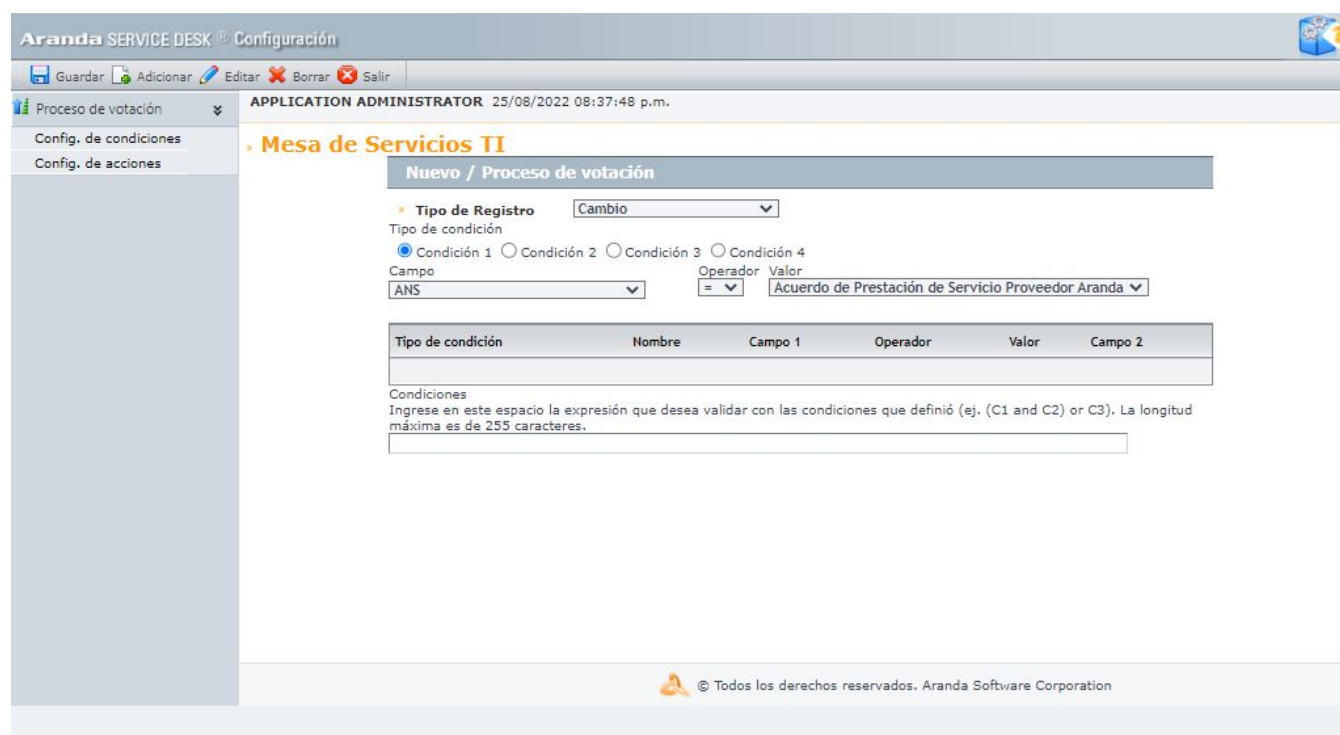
Aranda SERVICE DESK ® Configuración

Guardar Adicionar Editar Borrar Salir

Proceso de votación

Config. de condiciones

Config. de acciones

APPLICATION ADMINISTRATOR 25/08/2022 08:37:48 p.m.

Mesa de Servicios TI

Nuevo / Proceso de votación

Tipo de Registro Cambio

Tipo de condición

Condición 1 Condición 2 Condición 3 Condición 4

Campo ANS

Operador =

Valor Acuerdo de Prestación de Servicio Proveedor Aranda

| Tipo de condición | Nombre | Campo 1 | Operador | Valor | Campo 2 |
|---|---|---|---|---|---|
| | | | | | |

Condiciones

Ingrese en este espacio la expresión que desea validar con las condiciones que definió (ej. (C1 and C2) or C3). La longitud máxima es de 255 caracteres.

© Todos los derechos reservados. Aranda Software Corporation